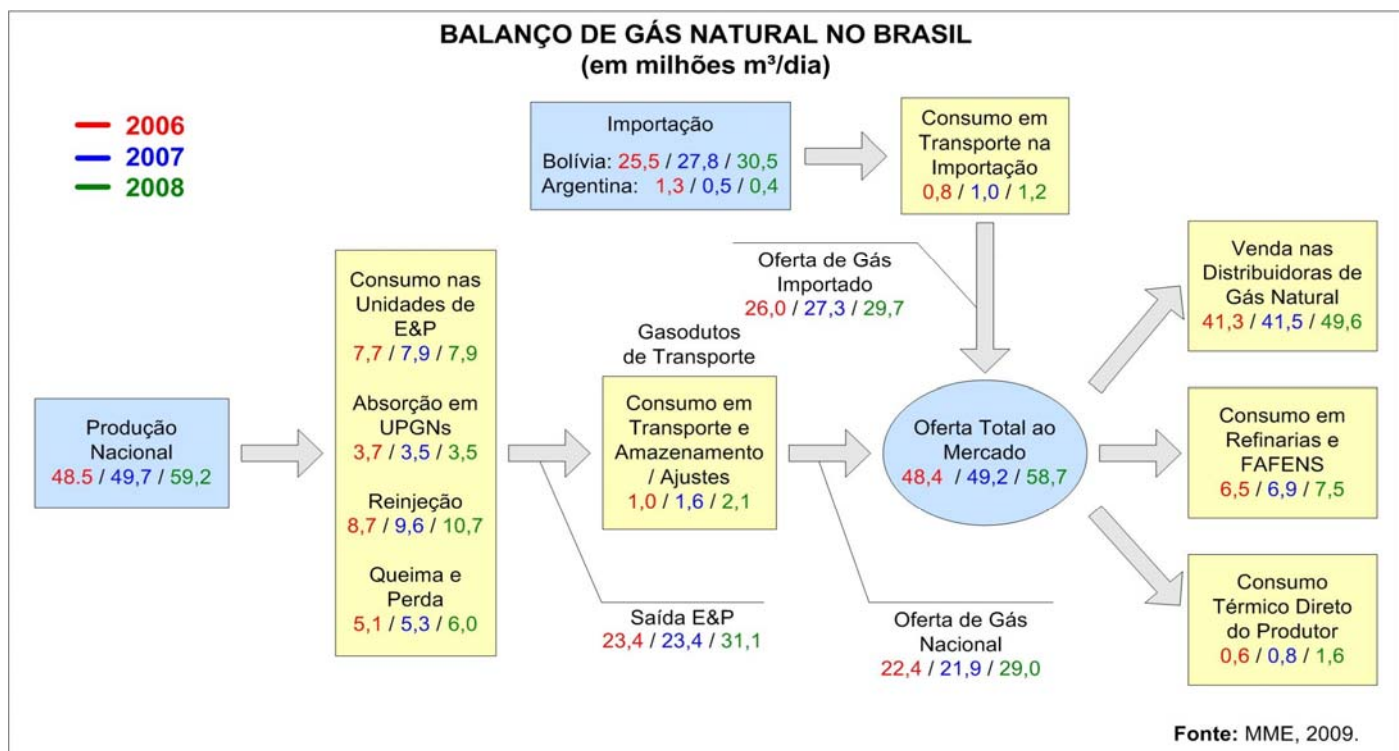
BALANÇO DE GÁS NATURAL NO BRASIL
(em milhões m³/dia)

2006
2007
2008

Importação
Bolívia: 25,5 / 27,8 / 30,5
Argentina: 1,3 / 0,5 / 0,4

Consumo em Transporte na Importação
0,8 / 1,0 / 1,2

Oferta de Gás Importado
26,0 / 27,3 / 29,7

Venda nas Distribuidoras de Gás Natural
41,3 / 41,5 / 49,6

Produção Nacional
48.5 / 49,7 / 59,2

Consumo nas Unidades de E&P
7,7 / 7,9 / 7,9

Absorção em UPGNs
3,7 / 3,5 / 3,5

Reinjeção
8,7 / 9,6 / 10,7

Queima e Perda
5,1 / 5,3 / 6,0

Gasodutos de Transporte

Consumo em Transporte e Amazenamento / Ajustes
1,0 / 1,6 / 2,1

Oferta Total ao Mercado
48,4 / 49,2 / 58,7

Consumo em Refinarias e FAFENS
6,5 / 6,9 / 7,5

Saída E&P
23,4 / 23,4 / 31,1

Oferta de Gás Nacional
22,4 / 21,9 / 29,0

Consumo Térmico Direto do Produtor
0,6 / 0,8 / 1,6

Fonte: MME, 2009.